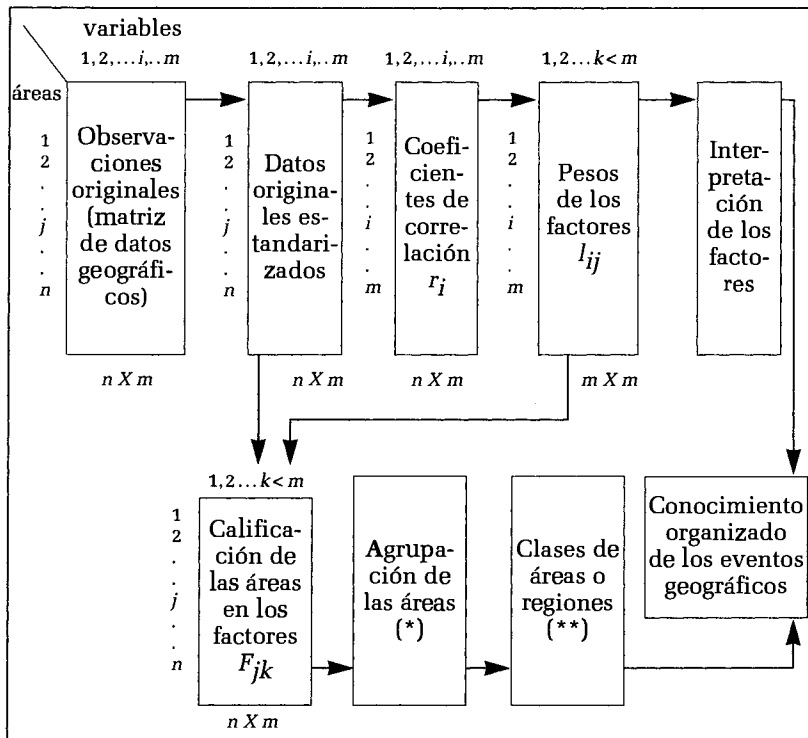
variables

áreas

$1, 2, \ldots i, \ldots m$

1
2
.
$j$
.
$n$

Observaciones originales (matriz de datos geográficos)

$n\,X\,m$

$1, 2, \ldots i, \ldots m$

1
2
.
$j$
.
$n$

Datos originales estandarizados

$n\,X\,m$

$1, 2, \ldots i, \ldots m$

1
2
.
$i$
.
$m$

Coeficientes de correlación $r_i$

$n\,X\,m$

$1, 2 \ldots k < m$

1
2
.
$i$
.
$m$

Pesos de los factores $l_{ij}$

$m\,X\,m$

Interpretación de los factores

$1, 2 \ldots k < m$

1
2
.
$j$
.
$n$

Calificación de las áreas en los factores $F_{jk}$

$n\,X\,m$

Agrupación de las áreas (*)

Clases de áreas o regiones (**)

Conocimiento organizado de los eventos geográficos